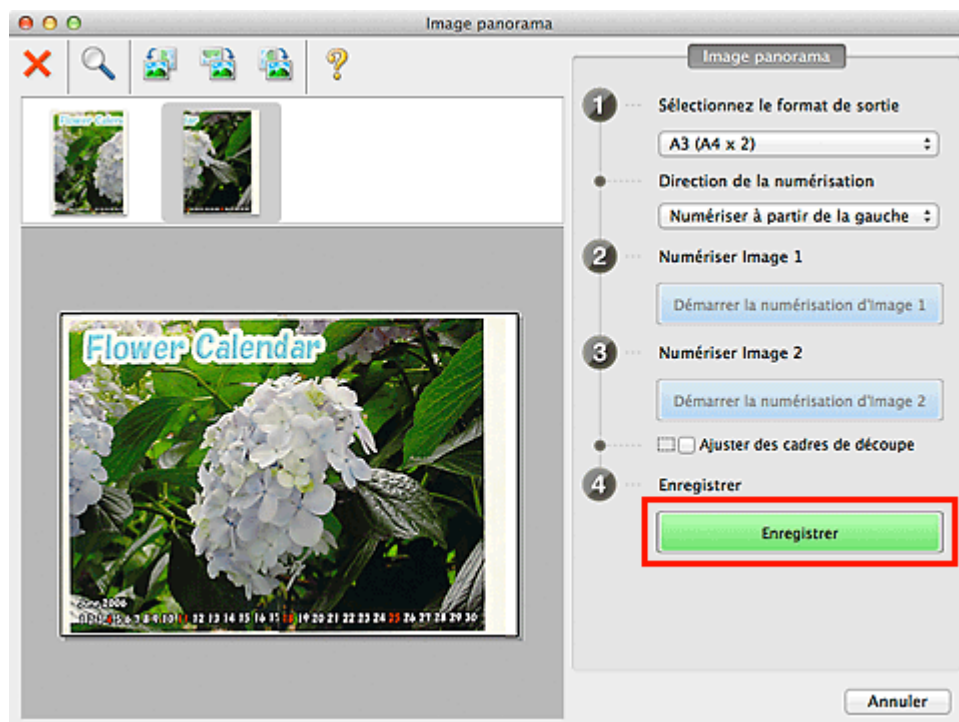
Image panorama

Image panorama

1 Sélectionnez le format de sortie

A3 (A4 x 2)

Direction de la numérisation

Numériser à partir de la gauche

2 Numériser Image 1

Démarrer la numérisation d'image 1

3 Numériser Image 2

Démarrer la numérisation d'image 2

Ajuster des cadres de découpe

4 Enregistrer

Enregistrer

Flower Calendar

June 2006

1 2 3 4 5 6 7 8 9 10 11 12 13 14 15 16 17 18 19 20 21 22 23 24 25 26 27 28 29 30

Annuler